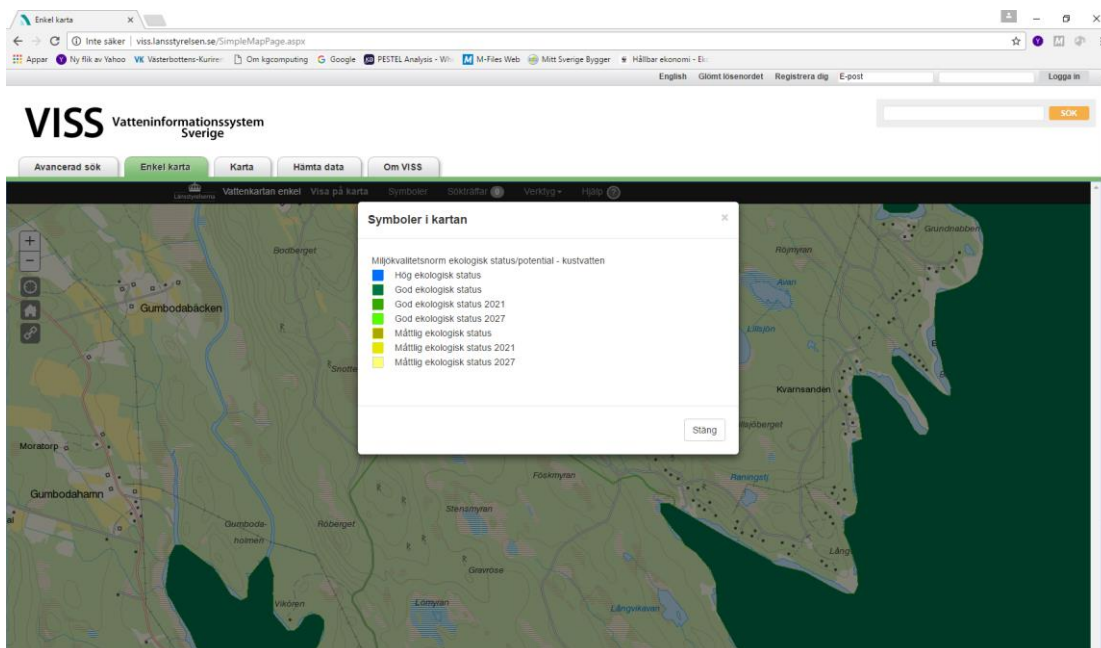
Enkel karta ×

Inte säker | viss.lansstyrelsen.se/SimpleMapPage.aspx

Appar Ny flik av Yahoo VK Västerbottens-Kurirer Om kgcomputing Google PESTEL Analysis - Wh M-Files Web Mitt Sverige Bygger Hållbar ekonomi - Ek

English Glömt lösenordet Registrera dig E-post Logga in

VISS Vatteninformationssystem Sverige

SÖK

Avancerad sök Enkel karta Karta Hämta data Om VISS

Länsstyrelserna Vattenkartan enkel Visa på karta Symboler Sökträffar 0 Verktyg Hjälp ?

Symboler i kartan

Miljökvalitetsnorm ekologisk status/potential - kustvatten
Hög ekologisk status
God ekologisk status
God ekologisk status 2021
God ekologisk status 2027
Måttlig ekologisk status
Måttlig ekologisk status 2021
Måttlig ekologisk status 2027

Stäng

Bodberget
Gumbodabäcken
Snotte
Moratorp
Gumbodahamn
Gumbodaholmen
Röberget
Stenamyran
Gravrose
Vikören
Lömyran
Föskmyran
Rönnmyran
Avan
Lillsjön
Grundnabben
Kvarnsanden
Hällsjöberget
Rönngsti
Långvikavan
Lång